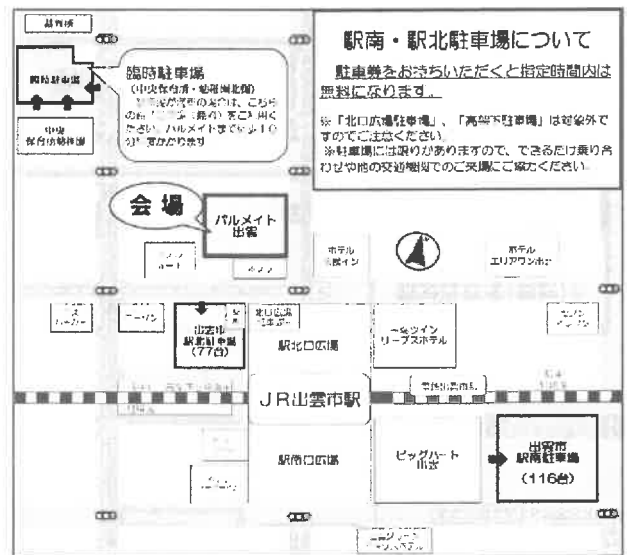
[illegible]

臨時駐車場

中央保育体験館

臨時駐車場
(中央保育所・勤労青少年ホーム)
※駐車場が満車の場合は、こちらの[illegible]をご利用ください。パルメイトまで徒歩10分程度かかります

駅南・駅北駐車場について

駐車券をお持ちいただくと指定時間内は無料になります。

※「北口広場駐車場」、「高架下駐車場」は対象外ですのでご注意ください。
※駐車場には限りがありますので、できるだけ乗り合わせや他の交通機関でのご来場にご協力ください。

会場

パルメイト出雲

ホテル東横イン

ホテルエリアワン出雲

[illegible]

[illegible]

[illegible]

出雲市駅北駐車場
(77台)

北口広場駐車場

駅北口広場

ツインリーブスホテル

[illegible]

JR出雲市駅

駅南口広場

ビッグハート出雲

出雲市駅南駐車場
(116台)

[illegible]